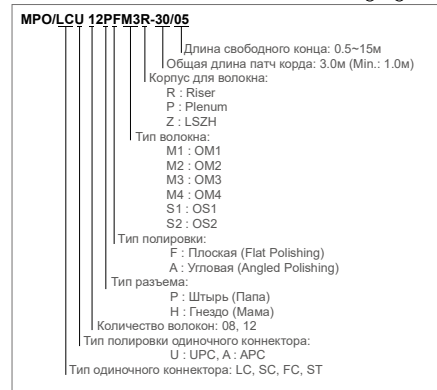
MPO/LCU 12PFM3R-30/05

Длина свободного конца: 0.5~15м
Общая длина патч корда: 3.0м (Min.: 1.0м)
Корпус для волокна:
R : Riser
P : Plenum
Z : LSZH
Тип волокна:
M1 : OM1
M2 : OM2
M3 : OM3
M4 : OM4
S1 : OS1
S2 : OS2
Тип полировки:
F : Плоская (Flat Polishing)
A : Угловая (Angled Polishing)
Тип разъема:
P : Штырь (Папа)
H : Гнездо (Мама)
Количество волокон: 08, 12
Тип полировки одиночного коннектора:
U : UPC, A : APC
Тип одиночного коннектора: LC, SC, FC, ST